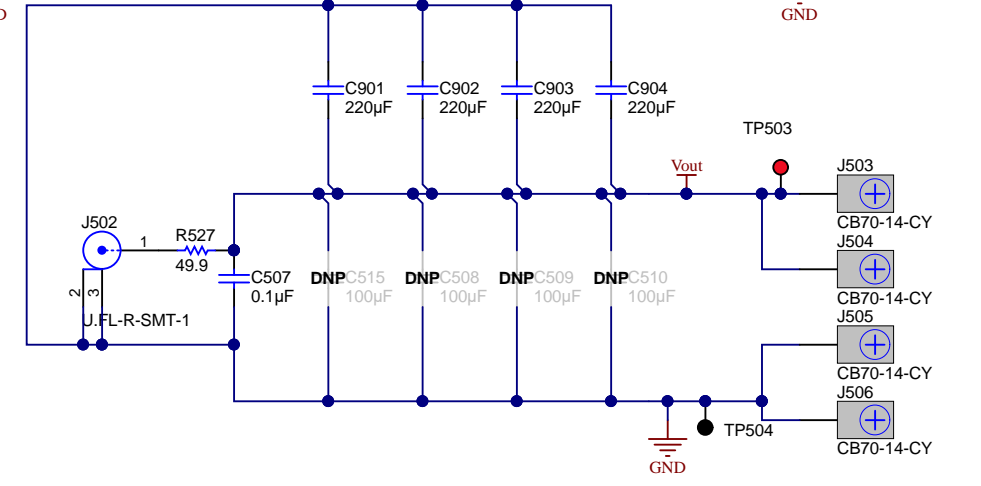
D

GND

C901
220µF

C902
220µF

C903
220µF

C904
220µF

TP503

Vout

J503
CB70-14-CY

J504
CB70-14-CY

J505
CB70-14-CY

J506
CB70-14-CY

J502

1

R527
49.9

C507
0.1µF

2 3

U.FL-R-SMT-1

DNP C515
100µF

DNP C508
100µF

DNP C509
100µF

DNP C510
100µF

TP504

GND